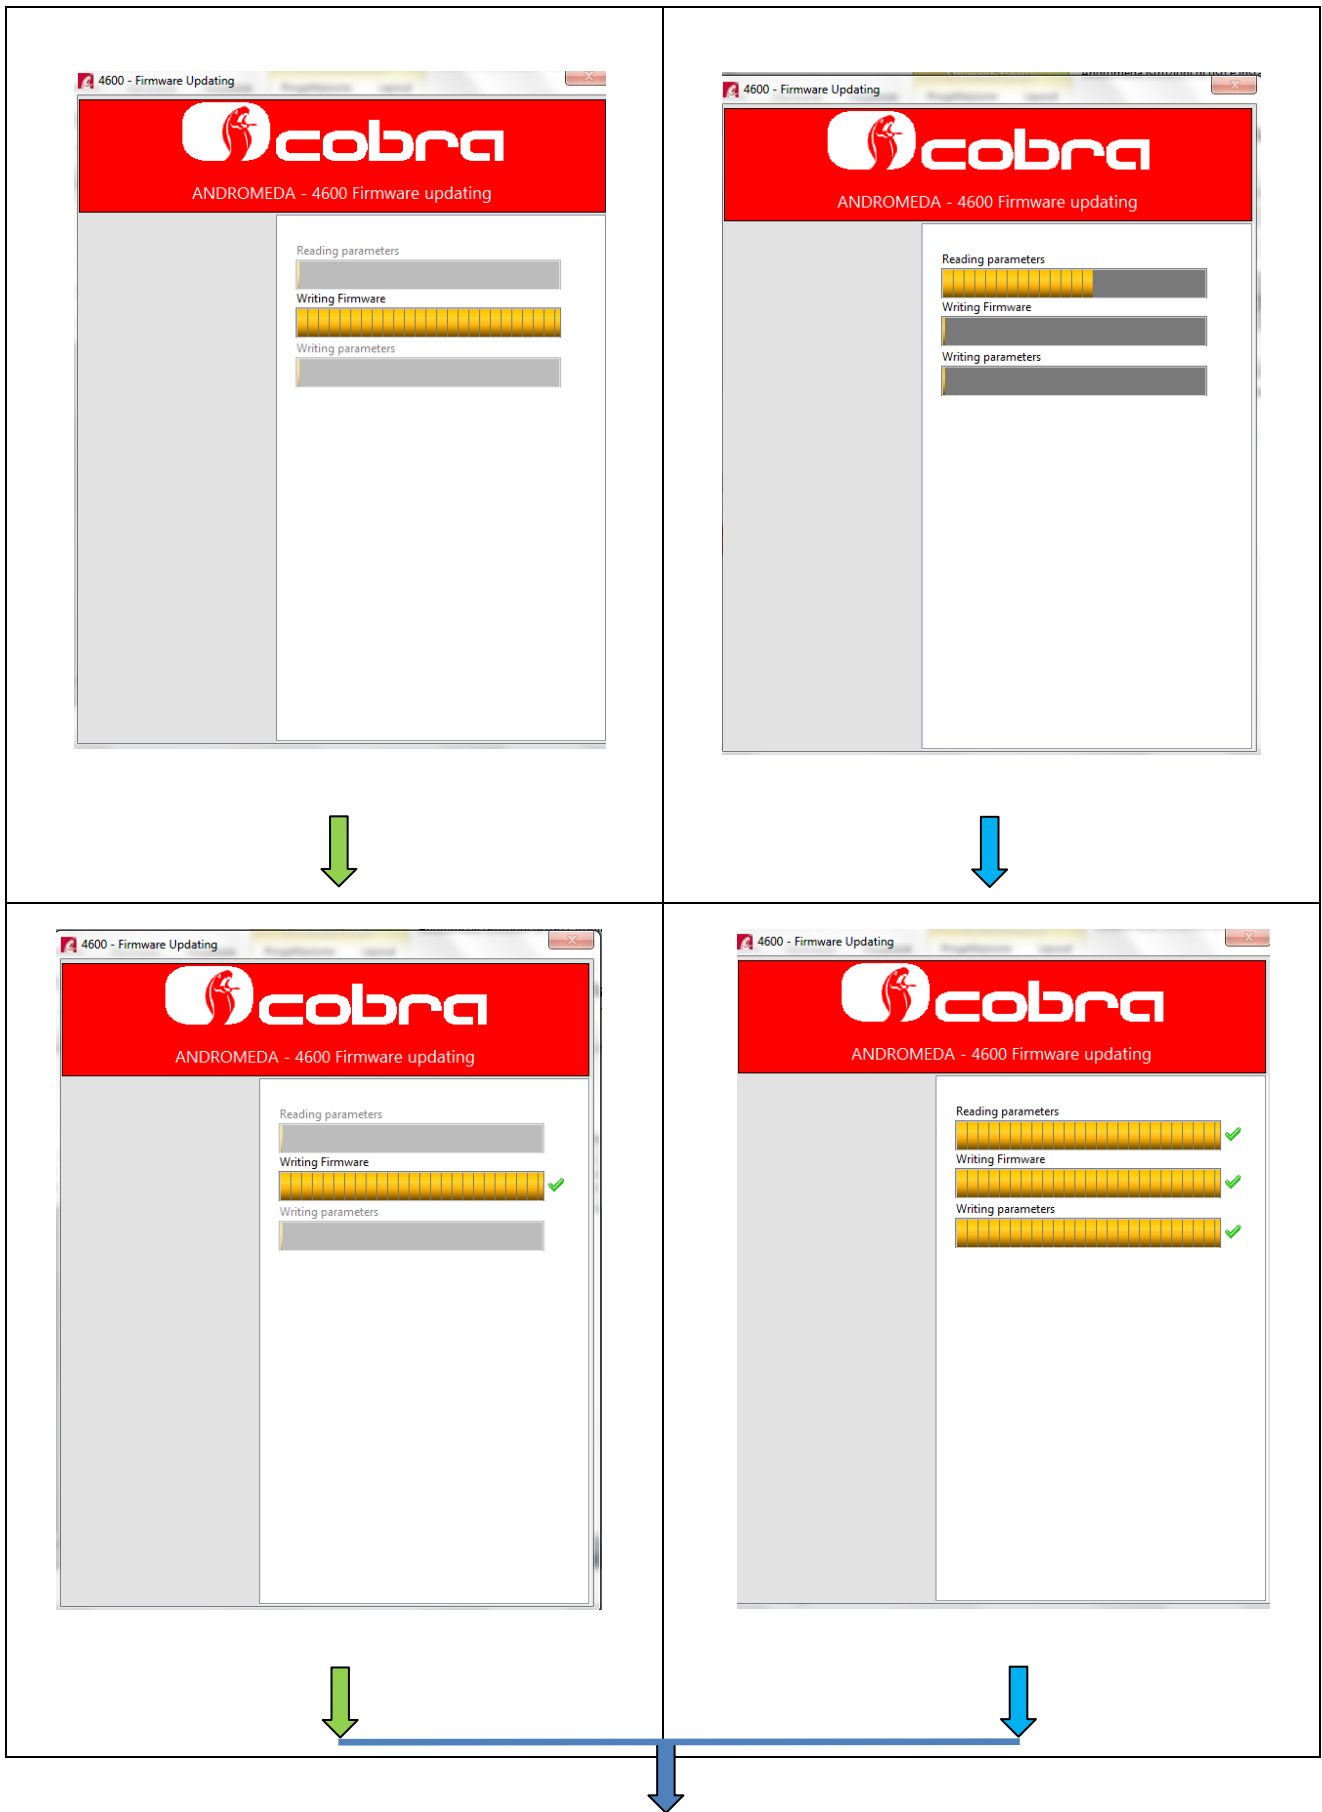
4600 - Firmware Updating

cobra

ANDROMEDA - 4600 Firmware updating

Reading parameters

Writing Firmware

Writing parameters

4600 - Firmware Updating

cobra

ANDROMEDA - 4600 Firmware updating

Reading parameters

Writing Firmware

Writing parameters

4600 - Firmware Updating

cobra

ANDROMEDA - 4600 Firmware updating

Reading parameters

Writing Firmware

Writing parameters

4600 - Firmware Updating

cobra

ANDROMEDA - 4600 Firmware updating

Reading parameters

Writing Firmware

Writing parameters